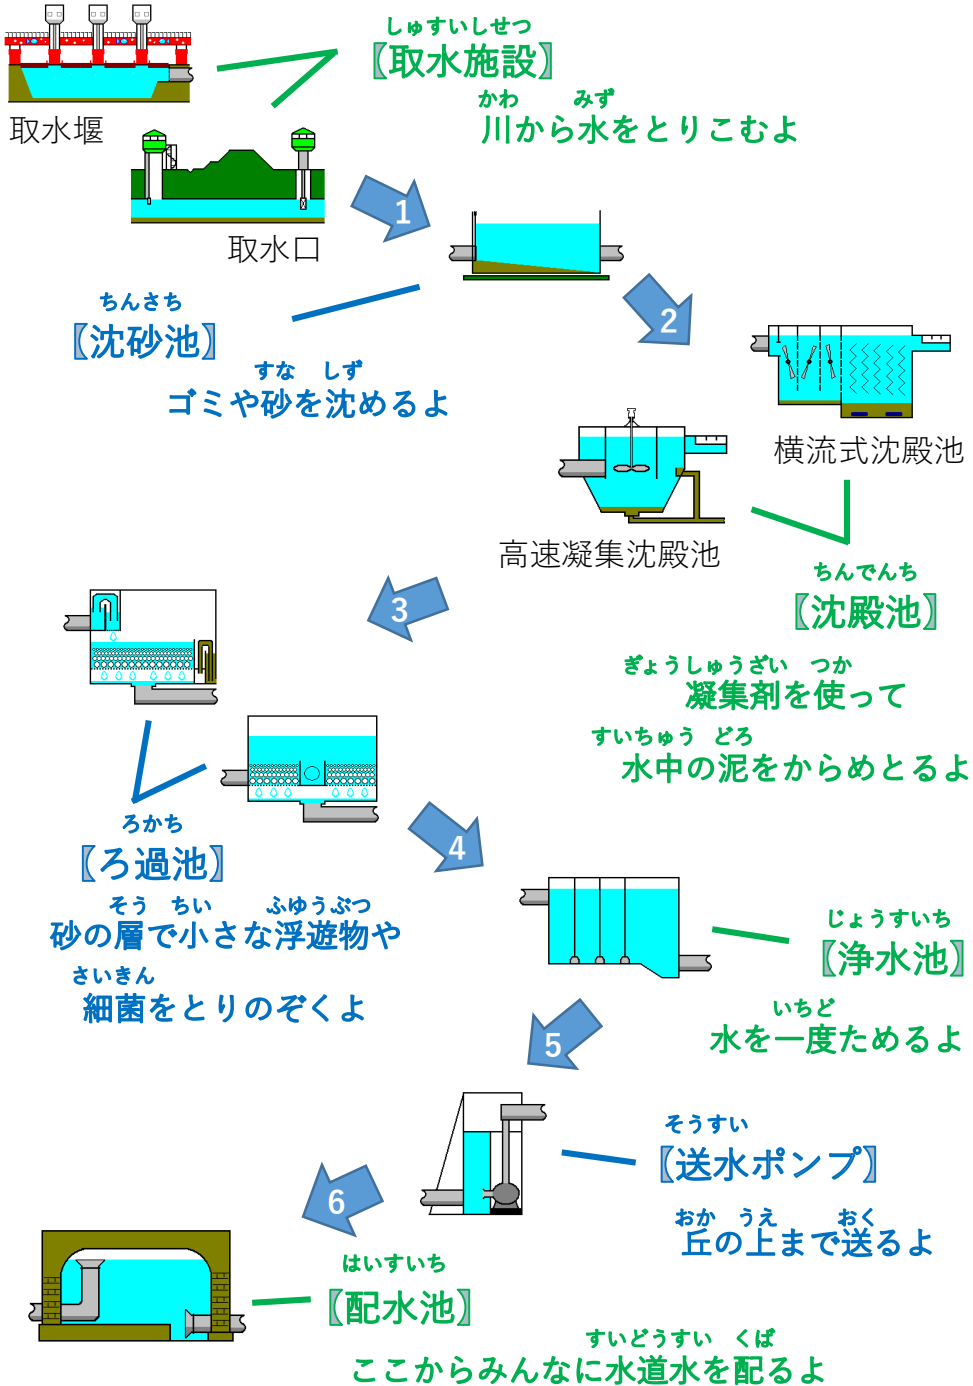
取水堰

取水口

しゅすいしせつ
〔取水施設〕
かわ　みず
川から水をとりこむよ

1

ちんさち
〔沈砂池〕
すな　しず
ゴミや砂を沈めるよ

2

横流式沈殿池

高速凝集沈殿池

ちんでんち
〔沈殿池〕
ぎょうしゅうざい　つか
凝集剤を使って
すいちゅう　どろ
水中の泥をからめとるよ

3

ろかち
〔ろ過池〕
そう　ちい　ふゆうぶつ
砂の層で小さな浮遊物や
さいきん
細菌をとりのぞくよ

4

じょうすいち
〔浄水池〕
いちど
水を一度ためるよ

5

そうすい
〔送水ポンプ〕
おか　うえ　おく
丘の上まで送るよ

6

はいすいち
〔配水池〕
すいどうすい　くば
ここからみんなに水道水を配るよ